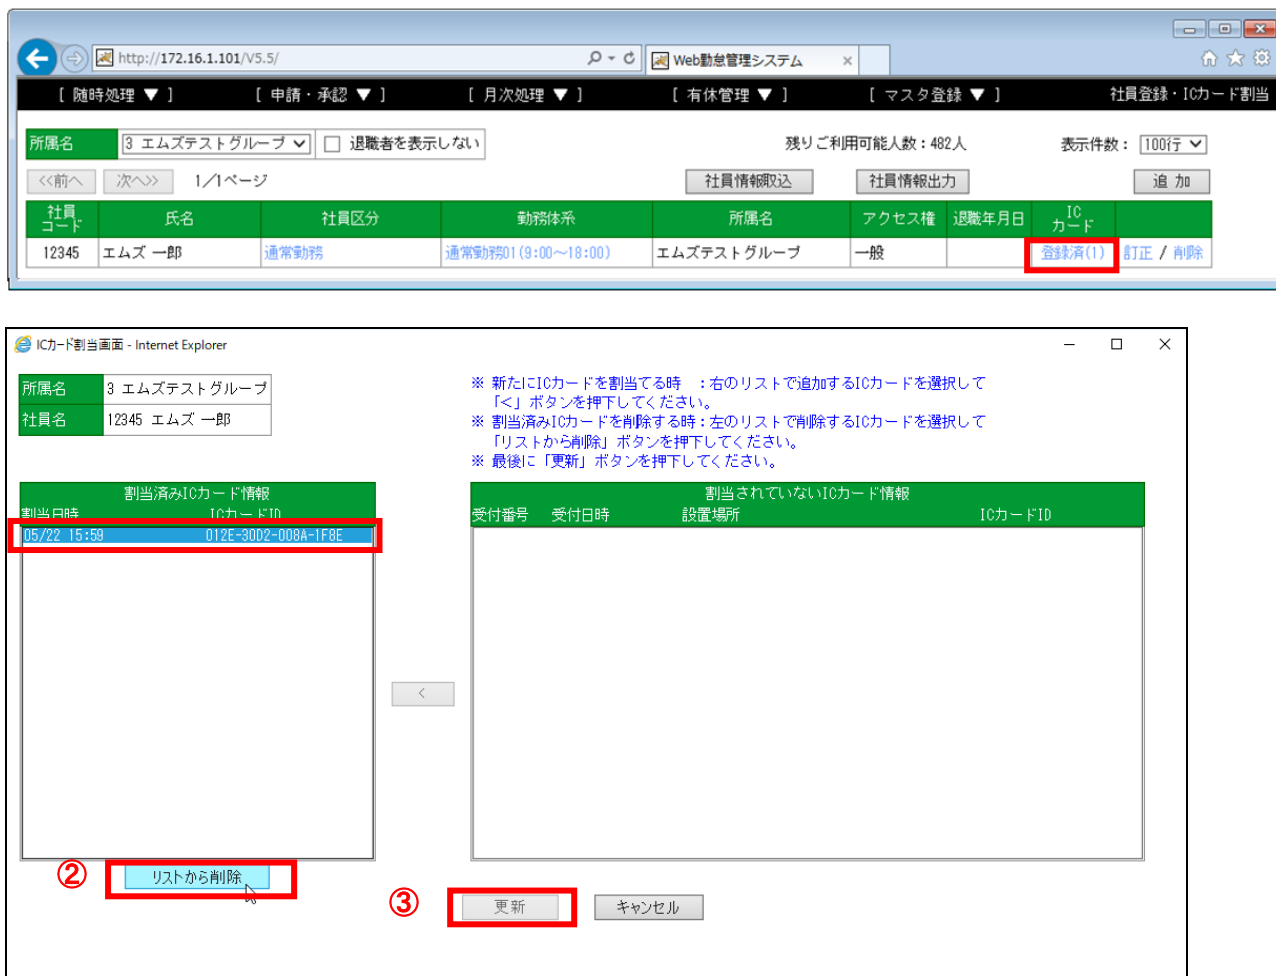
http://172.16.1.101/V5.5/
Web勤怠管理システム

［ 随時処理 ▼ ］ ［ 申請・承認 ▼ ］ ［ 月次処理 ▼ ］ ［ 有休管理 ▼ ］ ［ マスタ登録 ▼ ］ 社員登録・ICカード割当

所属名 3 エムズテストグループ 退職者を表示しない 残りご利用可能人数：482人 表示件数： 100行

<<前へ 次へ>> 1／1ページ 社員情報取込 社員情報出力 追 加

| 社員コード | 氏名 | 社員区分 | 勤務体系 | 所属名 | アクセス権 | 退職年月日 | ICカード | |
|---|---|---|---|---|---|---|---|---|
| 12345 | エムズ 一郎 | 通常勤務 | 通常勤務01(9:00～18:00) | エムズテストグループ | 一般 | | 登録済(1) | 訂正 / 削除 |

ICカード割当画面 - Internet Explorer

| 所属名 | 3 エムズテストグループ |
|---|---|
| 社員名 | 12345 エムズ 一郎 |

※ 新たにICカードを割当てる時 ：右のリストで追加するICカードを選択して「<」ボタンを押下してください。
※ 割当済みICカードを削除する時：左のリストで削除するICカードを選択して「リストから削除」ボタンを押下してください。
※ 最後に「更新」ボタンを押下してください。

割当済みICカード情報
割当日時 ICカードID
05/22 15:59 012E-30D2-008A-1F8E

割当されていないICカード情報
受付番号 受付日時 設置場所 ICカードID

<

②
リストから削除

③
更新 キャンセル